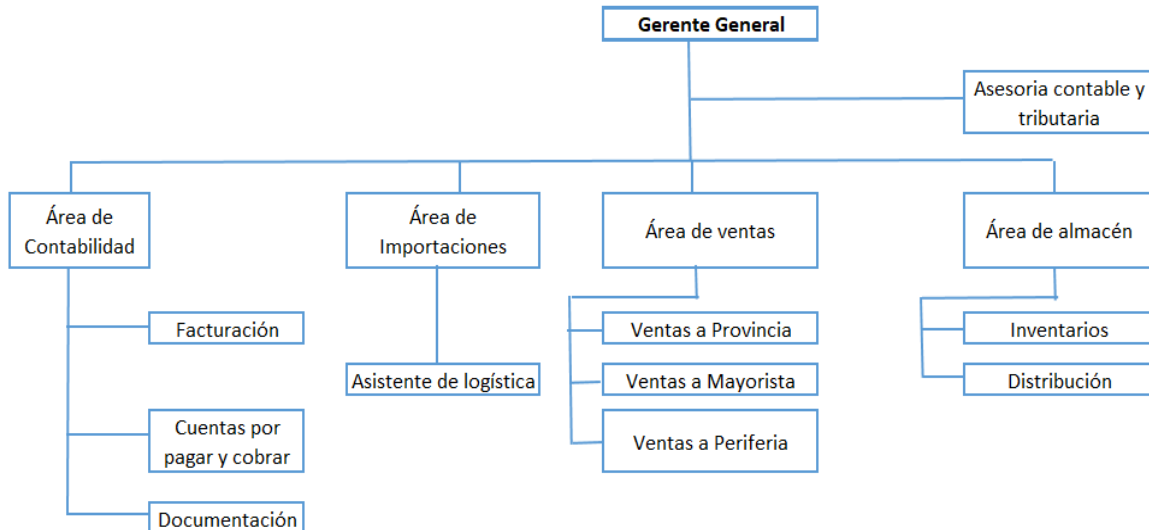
Gerente General

Asesoria contable y tributaria

Área de Contabilidad

Área de Importaciones

Área de ventas

Área de almacén

Facturación

Cuentas por pagar y cobrar

Documentación

Asistente de logística

Ventas a Provincia

Ventas a Mayorista

Ventas a Periferia

Inventarios

Distribución